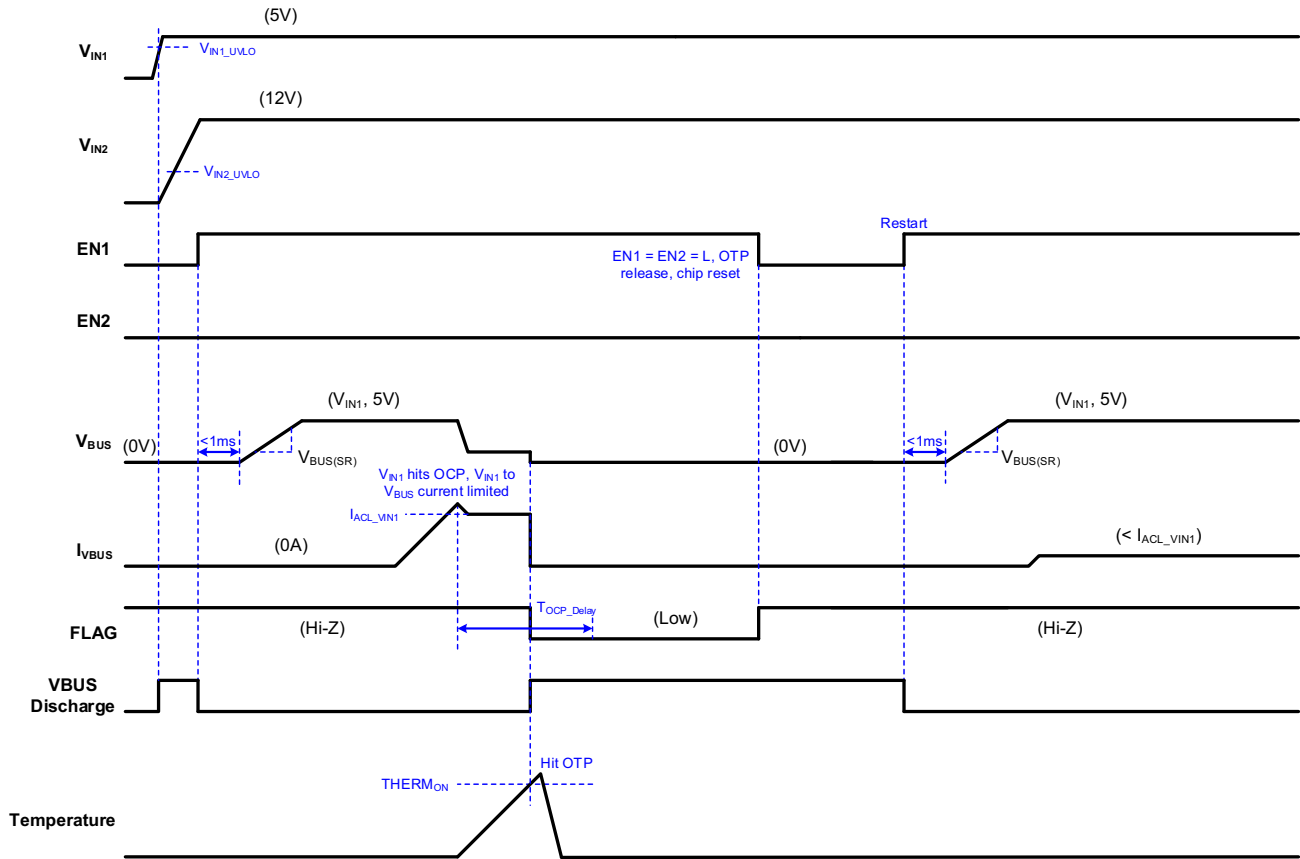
$V_{IN1}$

(5V)

$V_{IN1\_UVLO}$

$V_{IN2}$

(12V)

$V_{IN2\_UVLO}$

EN1

Restart

EN1 = EN2 = L, OTP release, chip reset

EN2

$V_{BUS}$

(0V)

<1ms

$(V_{IN1}, 5V)$

$V_{BUS(SR)}$

(0V)

<1ms

$(V_{IN1}, 5V)$

$V_{BUS(SR)}$

$V_{IN1}$ hits OCP, $V_{IN1}$ to $V_{BUS}$ current limited

$I_{ACL\_VIN1}$

$I_{VBUS}$

(0A)

$(< I_{ACL\_VIN1})$

$T_{OCP\_Delay}$

FLAG

(Hi-Z)

(Low)

(Hi-Z)

VBUS Discharge

Hit OTP

$THERM_{ON}$

Temperature